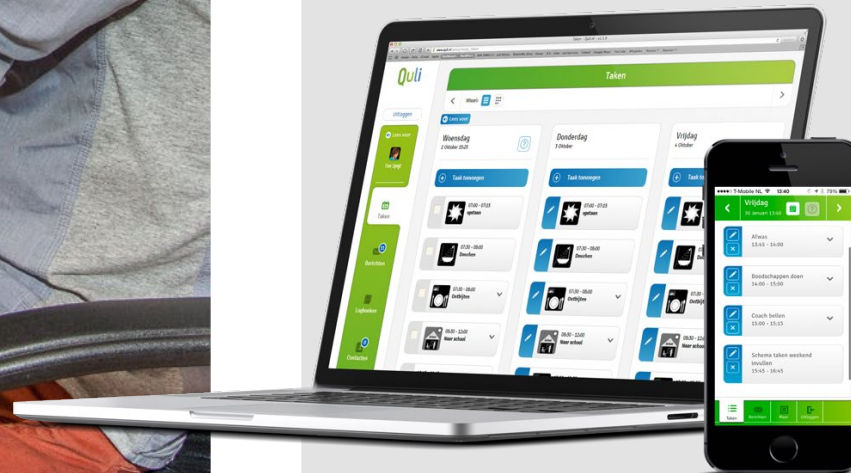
Quli

Taken

Uitloggen

Taken

Berichten

Logboeken

Contacten

Woensdag
2 Oktober 2025

Donderdag
3 Oktober

Vrijdag
4 Oktober

Taak toevoegen

Taak toevoegen

07:00 - 07:15
opstaan

07:00 - 07:15
opstaan

07:30 - 08:00
Douchen

07:30 - 08:00
Douchen

07:30 - 08:00
Ontbijten

07:30 - 08:00
Ontbijten

08:30 - 12:00
Naar school

08:30 - 12:00
Naar school

T-Mobile NL 13:40 78%

Vrijdag
30 Januari 13:40

Afwas
13:45 - 14:00

Boodschappen doen
14:00 - 15:00

Coach bellen
15:00 - 15:15

Schema taken weekend invullen
15:45 - 16:45

Taken Berichten Uitloggen